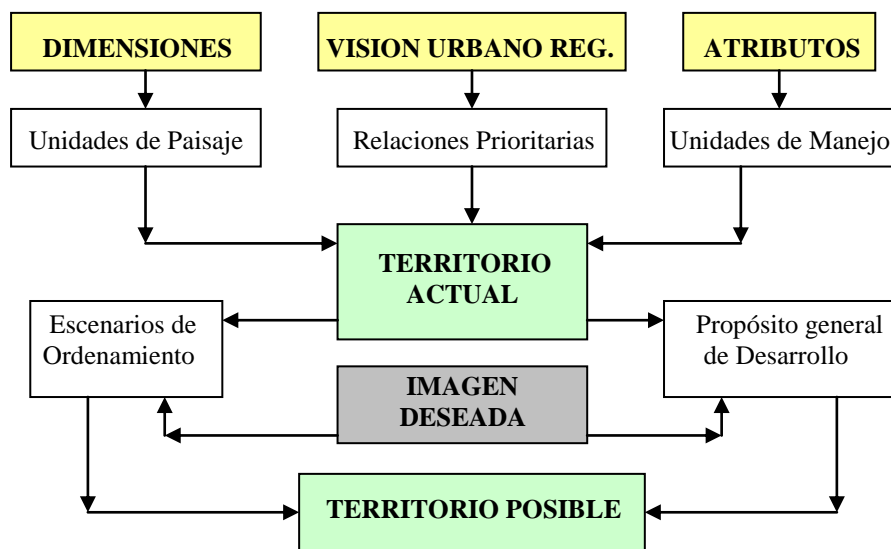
DIMENSIONES

VISION URBANO REG.

ATRIBUTOS

Unidades de Paisaje

Relaciones Prioritarias

Unidades de Manejo

TERRITORIO ACTUAL

Escenarios de Ordenamiento

Propósito general de Desarrollo

IMAGEN DESEADA

TERRITORIO POSIBLE